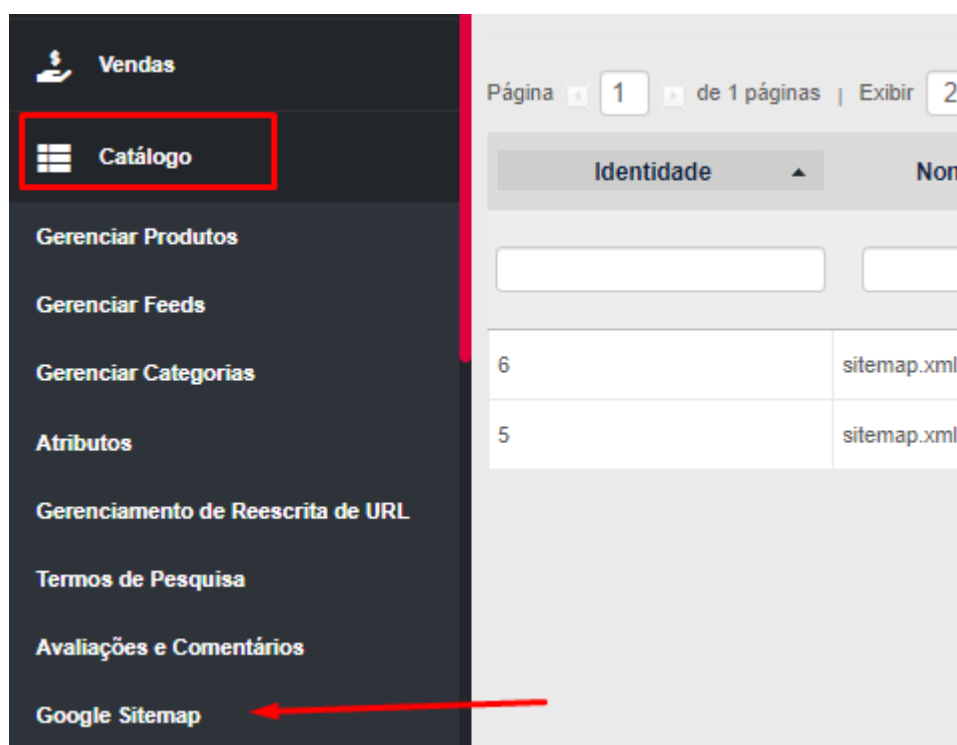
Vendas

Catálogo

Gerenciar Produtos

Gerenciar Feeds

Gerenciar Categorias

Atributos

Gerenciamento de Reescrita de URL

Termos de Pesquisa

Avaliações e Comentários

Google Sitemap

Página 1 de 1 páginas | Exibir 2

| Identidade | Nom |
|---|---|
| | |
| 6 | sitemap.xml |
| 5 | sitemap.xml |